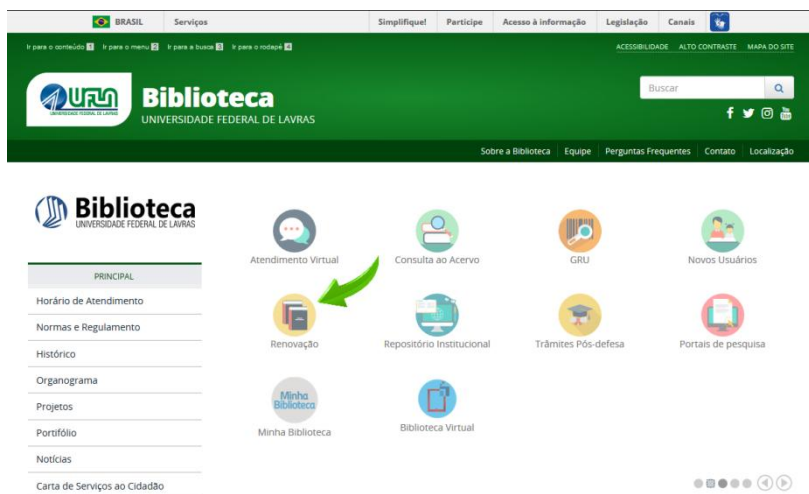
BRASIL Serviços Simplifique! Participe Acesso à informação Legislação Canais

Ir para o conteúdo 1 Ir para o menu 2 Ir para a busca 3 Ir para o rodapé 4

ACESSIBILIDADE ALTO CONTRASTE MAPA DO SITE

UFLA UNIVERSIDADE FEDERAL DE LAVRAS

Biblioteca
UNIVERSIDADE FEDERAL DE LAVRAS

Buscar

Sobre a Biblioteca Equipe Perguntas Frequentes Contato Localização

Biblioteca
UNIVERSIDADE FEDERAL DE LAVRAS

PRINCIPAL
Horário de Atendimento
Normas e Regulamento
Histórico
Organograma
Projetos
Portifólio
Notícias
Carta de Serviços ao Cidadão

Atendimento Virtual
Consulta ao Acervo
GRU
Novos Usuários
Renovação
Repositório Institucional
Trâmites Pós-defesa
Portais de pesquisa
Minha Biblioteca
Minha Biblioteca
Biblioteca Virtual